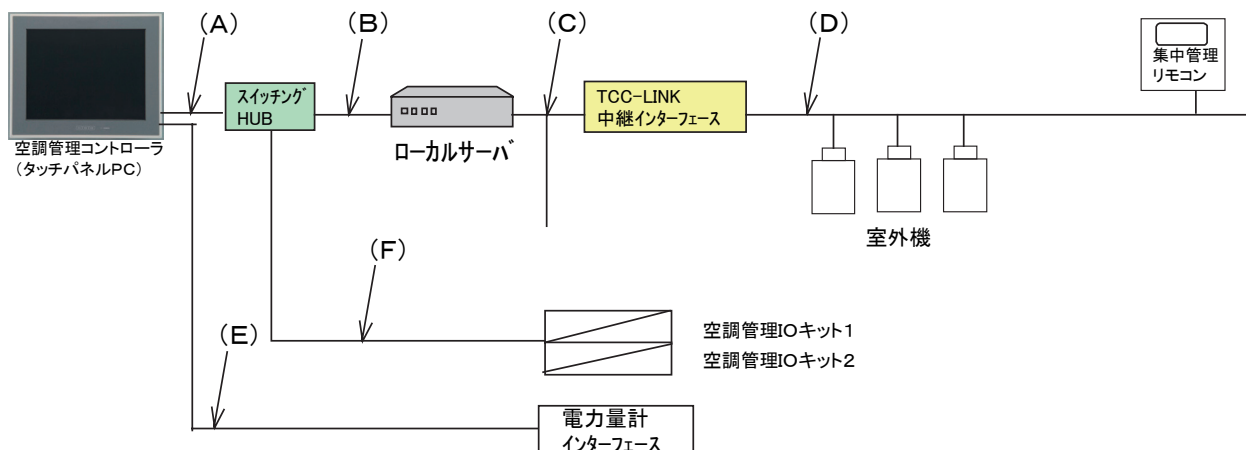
（A）

（B）

（C）

（D）

集中管理リモコン

スイッチングHUB

ローカルサーバ

TCC-LINK 中継インターフェース

空調管理コントローラ（タッチパネルPC）

室外機

（F）

空調管理IOキット1
空調管理IOキット2

（E）

電力量計
インターフェース